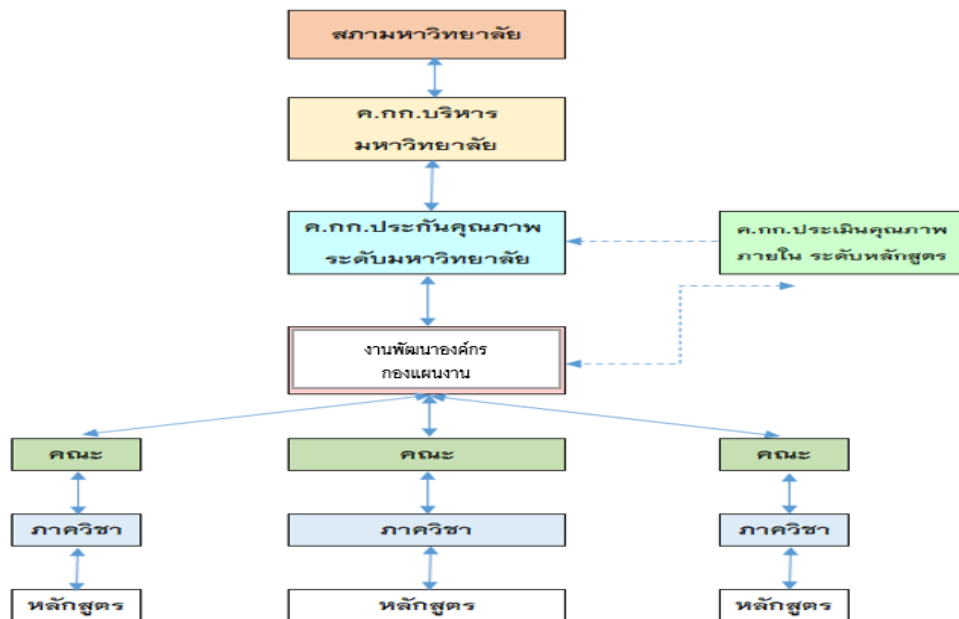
สภามหาวิทยาลัย

ค.กก.บริหาร
มหาวิทยาลัย

ค.กก.ประกันคุณภาพ
ระดับมหาวิทยาลัย

ค.กก.ประเมินคุณภาพ
ภายใน ระดับหลักสูตร

งานพัฒนาองค์กร
กองแผนงาน

คณะ

คณะ

คณะ

ภาควิชา

ภาควิชา

ภาควิชา

หลักสูตร

หลักสูตร

หลักสูตร